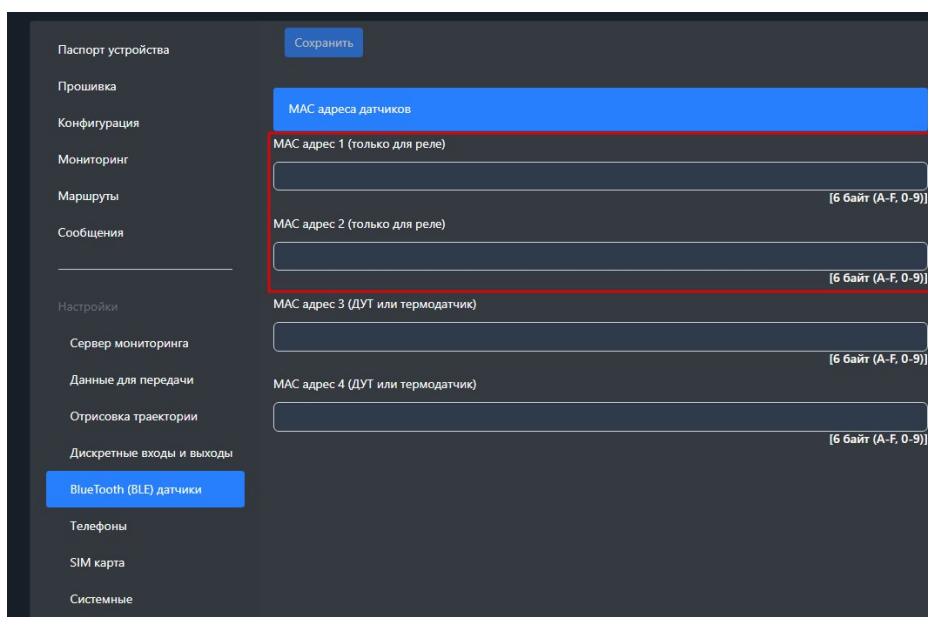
Паспорт устройства
Прошивка
Конфигурация
Мониторинг
Маршруты
Сообщения

Настройки
Сервер мониторинга
Данные для передачи
Отрисовка траектории
Дискретные входы и выходы
BlueTooth (BLE) датчики
Телефоны
SIM карта
Системные

Сохранить

MAC адреса датчиков

MAC адрес 1 (только для реле)

[6 байт (A-F, 0-9)]

MAC адрес 2 (только для реле)

[6 байт (A-F, 0-9)]

MAC адрес 3 (ДУТ или термодатчик)

[6 байт (A-F, 0-9)]

MAC адрес 4 (ДУТ или термодатчик)

[6 байт (A-F, 0-9)]